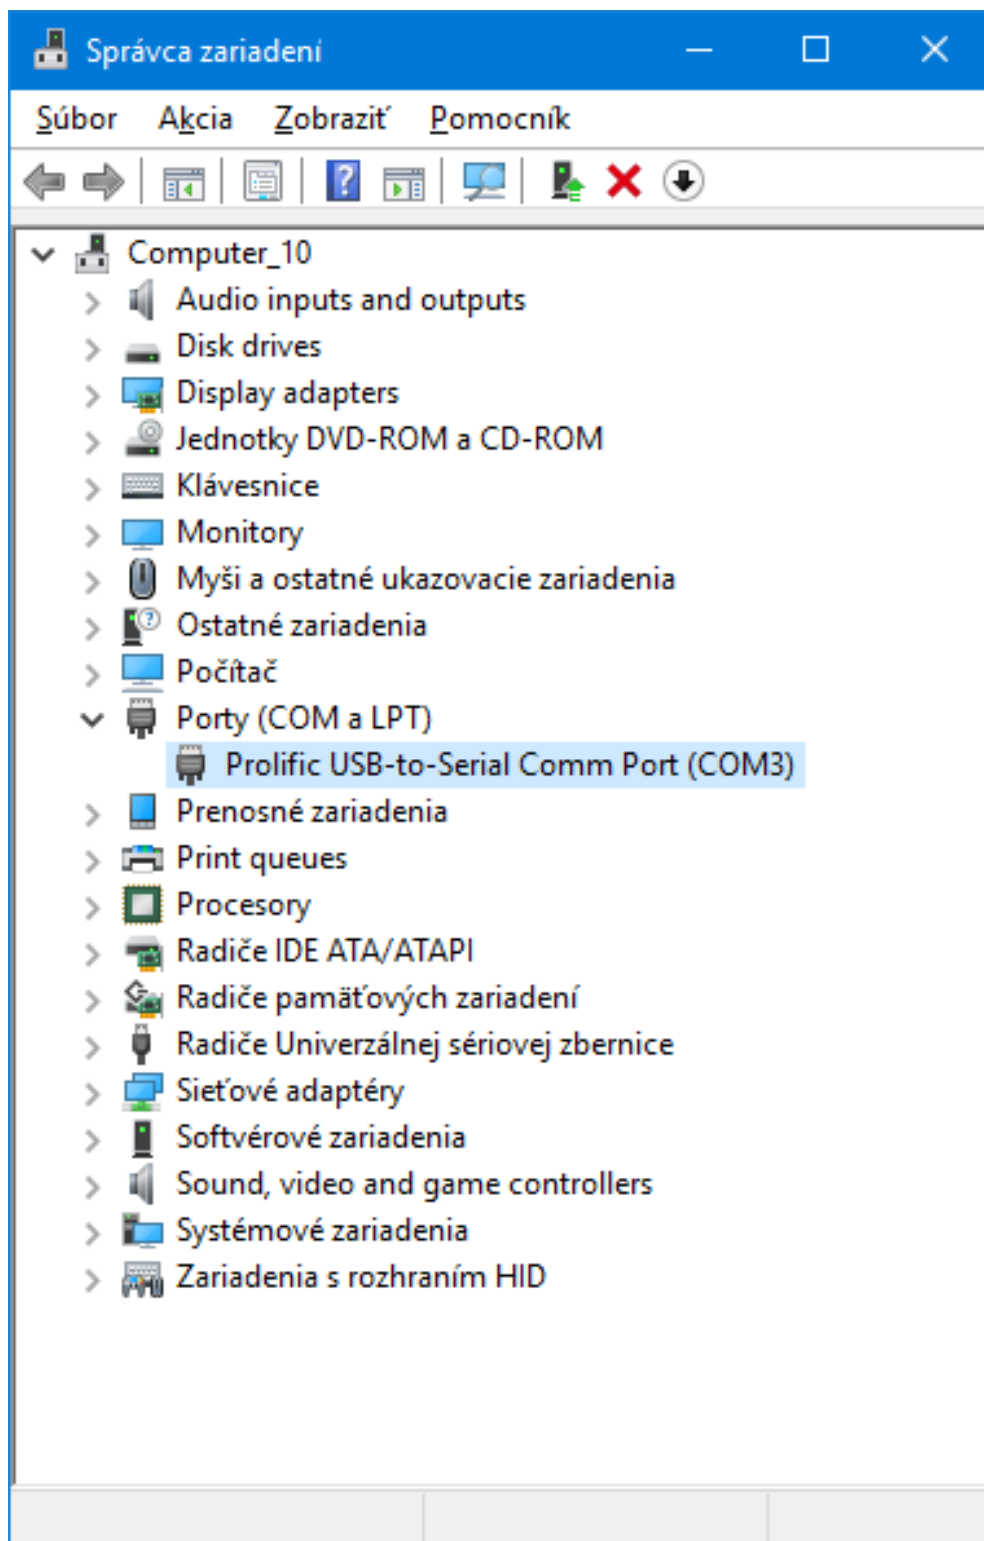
Správca zariadení

Súbor Akcia Zobraziť Pomocník

Computer_10
Audio inputs and outputs
Disk drives
Display adapters
Jednotky DVD-ROM a CD-ROM
Klávesnice
Monitory
Myši a ostatné ukazovacie zariadenia
Ostatné zariadenia
Počítač
Porty (COM a LPT)
Prolific USB-to-Serial Comm Port (COM3)
Prenosné zariadenia
Print queues
Procesory
Radiče IDE ATA/ATAPI
Radiče pamäťových zariadení
Radiče Univerzálnej sériovej zbernice
Sieťové adaptéry
Softvérové zariadenia
Sound, video and game controllers
Systémové zariadenia
Zariadenia s rozhraním HID